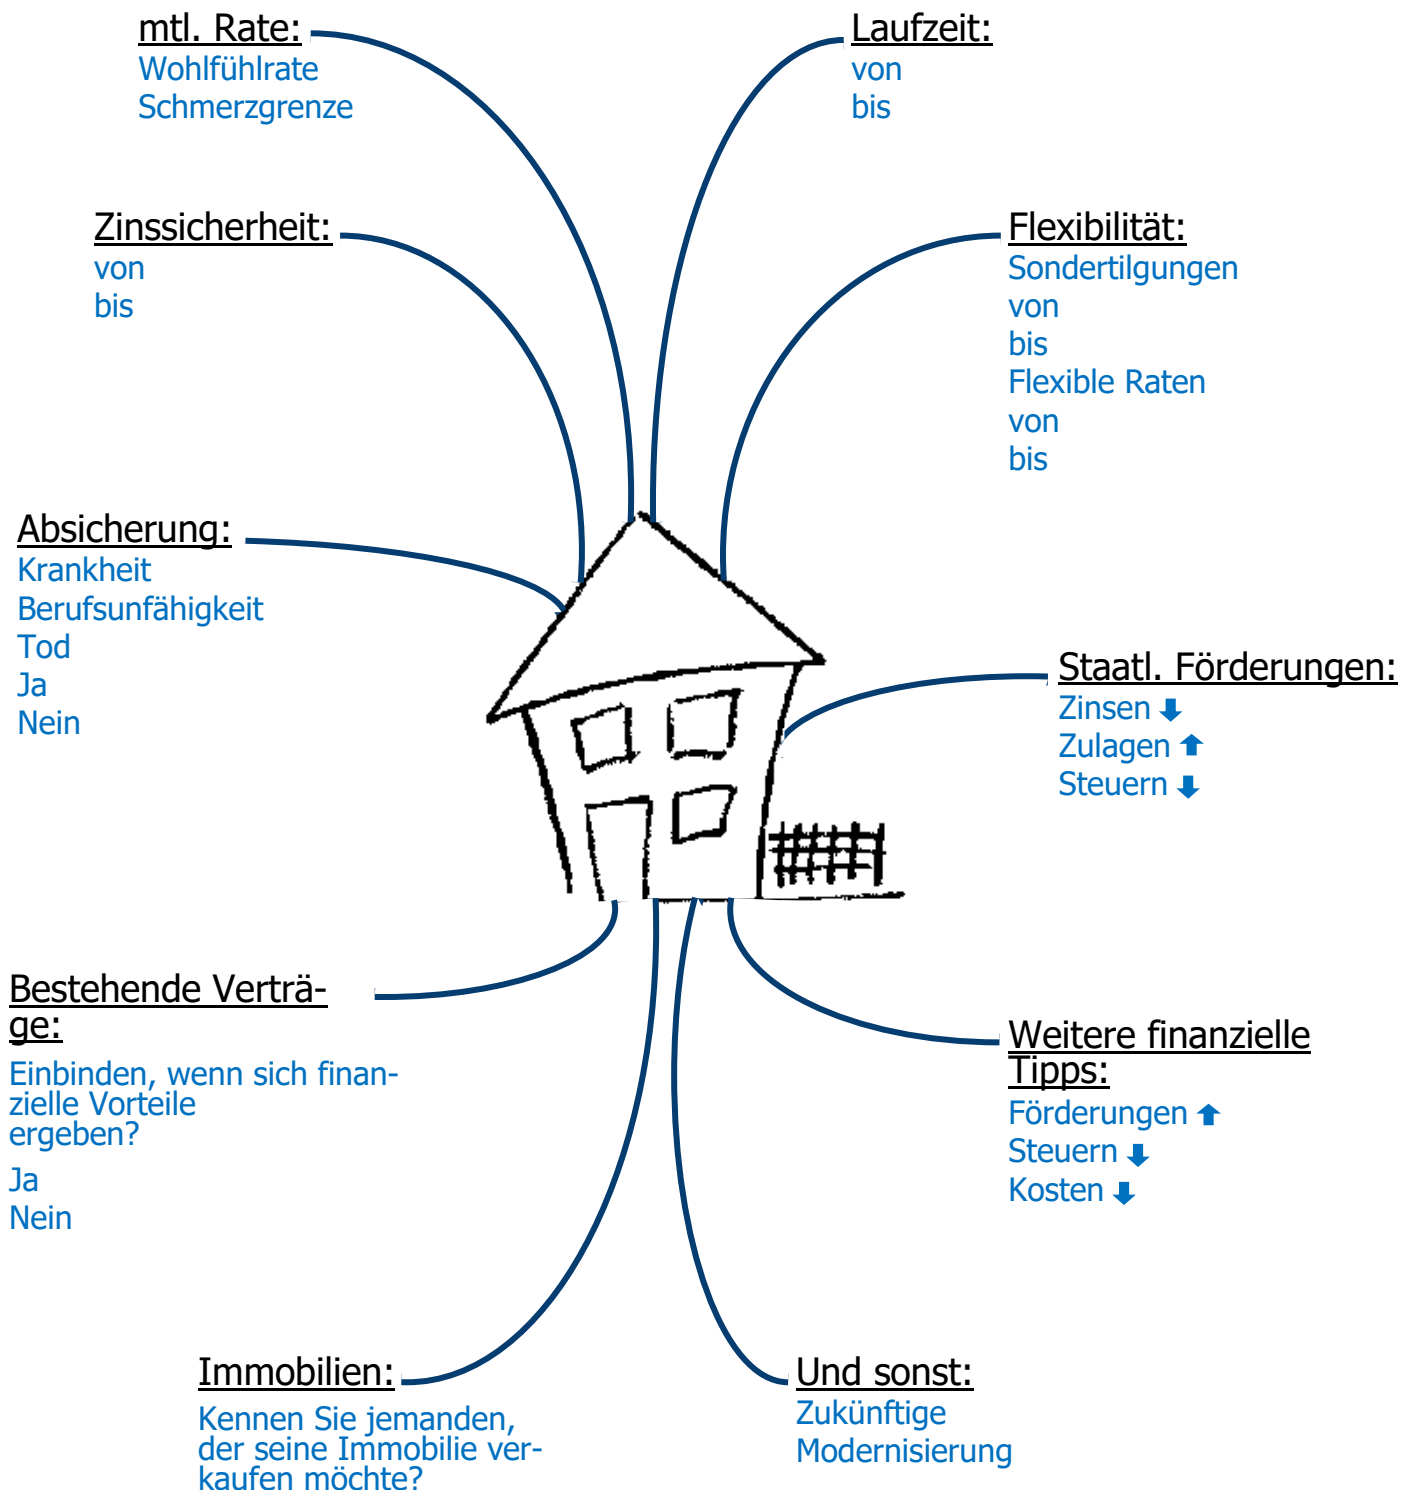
mtl. Rate:
Wohlfühlrate
Schmerzgrenze

Laufzeit:
von
bis

Zinssicherheit:
von
bis

Flexibilität:
Sondertilgungen
von
bis
Flexible Raten
von
bis

Absicherung:
Krankheit
Berufsunfähigkeit
Tod
Ja
Nein

Staatl. Förderungen:
Zinsen ⬇
Zulagen ⬆
Steuern ⬇

Bestehende Verträge:
Einbinden, wenn sich finanzielle Vorteile ergeben?
Ja
Nein

Weitere finanzielle Tipps:
Förderungen ⬆
Steuern ⬇
Kosten ⬇

Immobilien:
Kennen Sie jemanden, der seine Immobilie verkaufen möchte?

Und sonst:
Zukünftige
Modernisierung